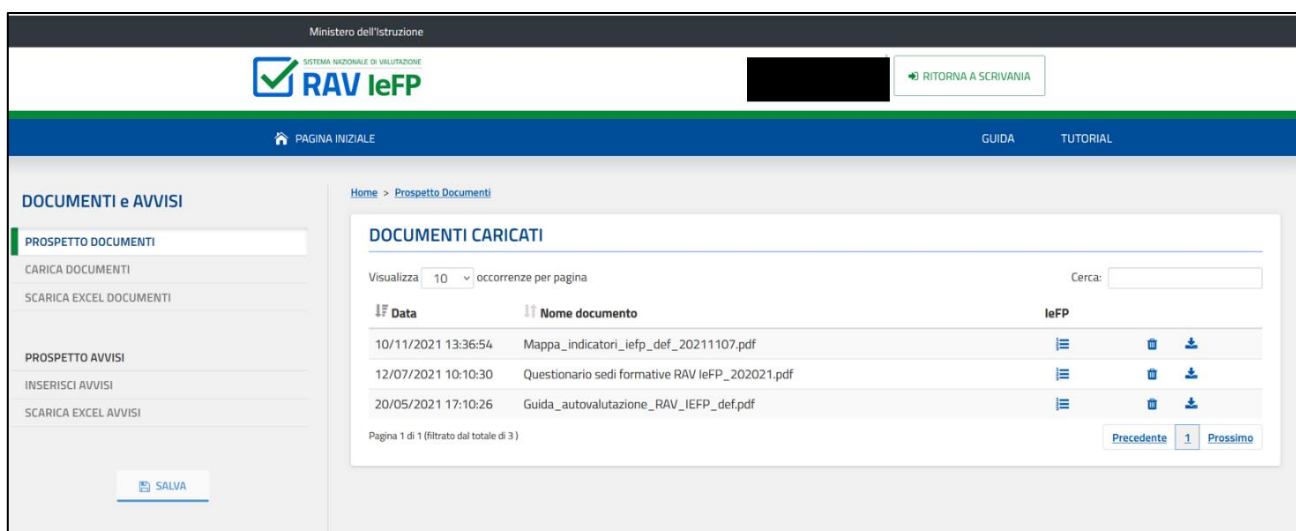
Ministero dell'Istruzione

SISTEMA NAZIONALE DI VALUTAZIONE
RAV IeFP

RITORNA A SCRIVANIA

PAGINA INIZIALE

GUIDA

TUTORIAL

DOCUMENTI e AVVISI

PROSPETTO DOCUMENTI
CARICA DOCUMENTI
SCARICA EXCEL DOCUMENTI

PROSPETTO AVVISI
INSERISCI AVVISI
SCARICA EXCEL AVVISI

SALVA

Home > Prospetto Documenti

DOCUMENTI CARICATI

Visualizza 10 occorrenze per pagina

Cerca:

| Data | Nome documento | IeFP |
|---|---|---|
| 10/11/2021 13:36:54 | Mappa_indicatori_iefp_def_20211107.pdf | |
| 12/07/2021 10:10:30 | Questionario sedi formative RAV IeFP_202021.pdf | |
| 20/05/2021 17:10:26 | Guida_autovalutazione_RAV_IEFP_def.pdf | |

Pagina 1 di 1 (filtrato dal totale di 3 )

Precedente 1 Prossimo